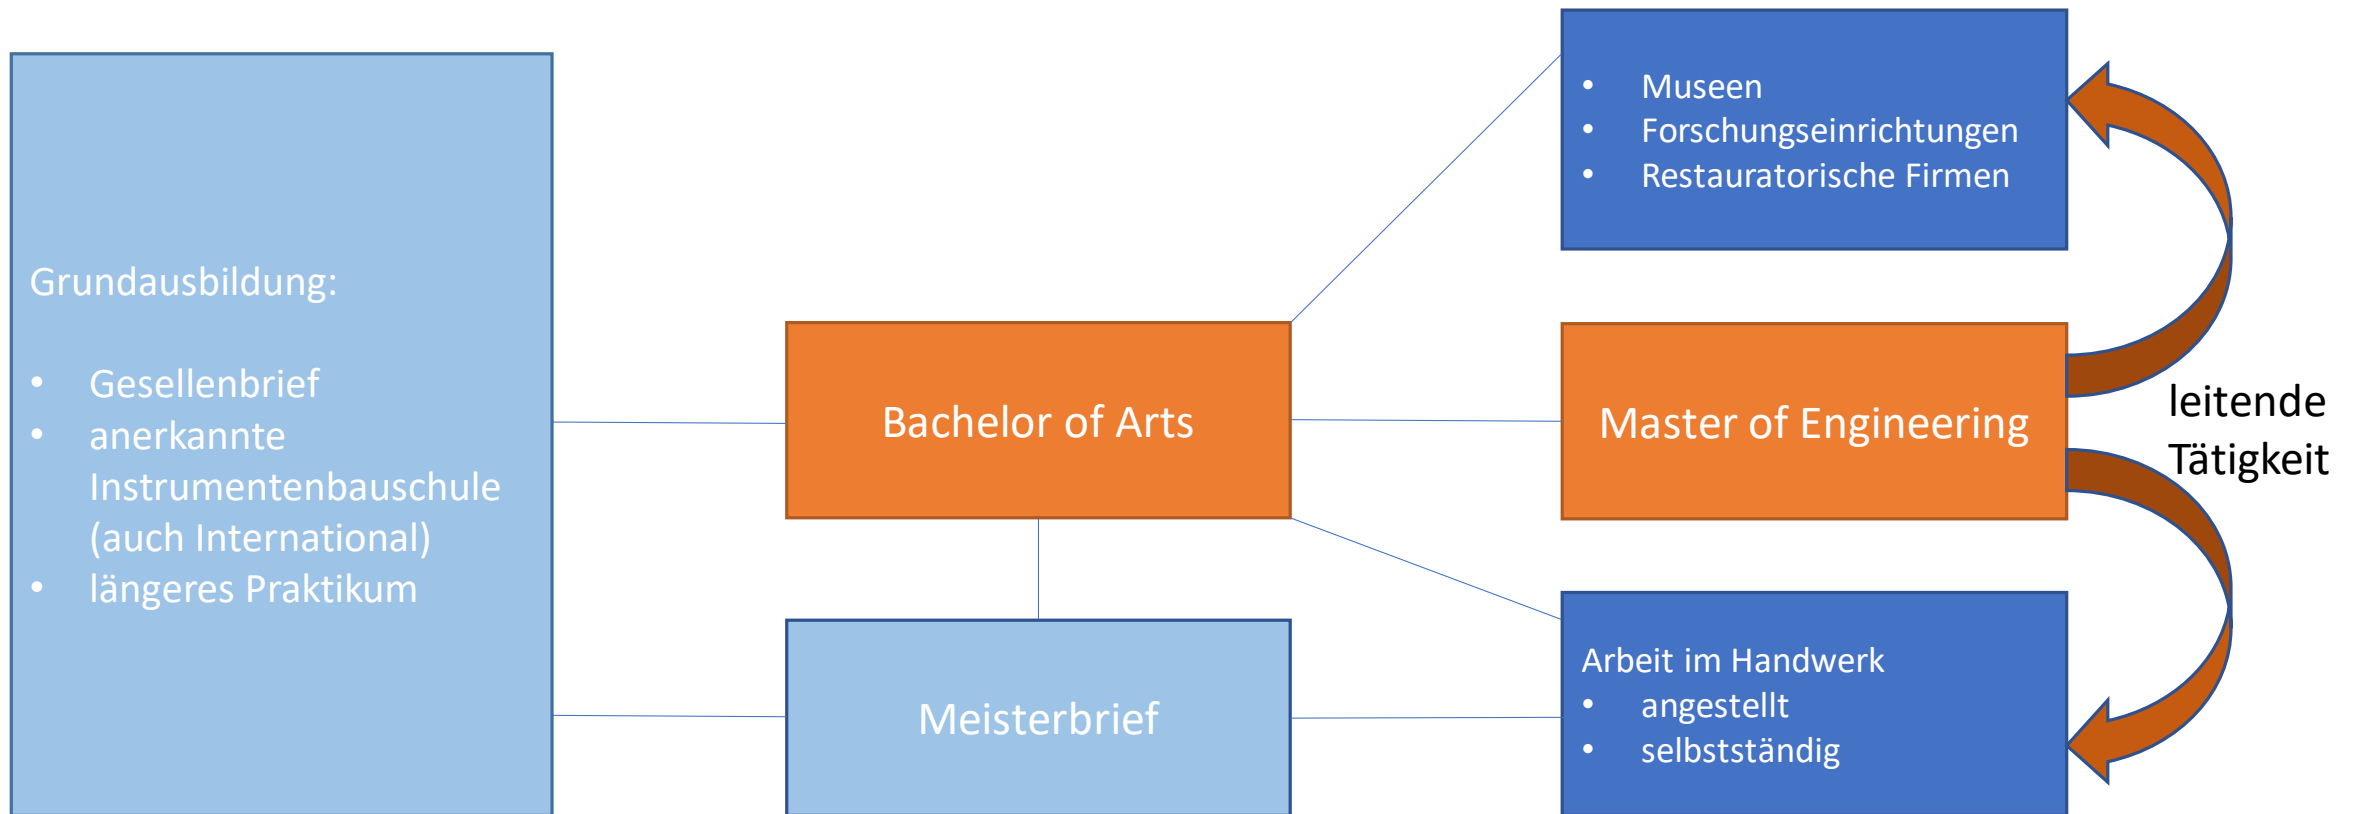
Grundausbildung:

- Gesellenbrief
- anerkannte Instrumentenbauschule (auch International)
- längeres Praktikum

Bachelor of Arts

Meisterbrief

- Museen
- Forschungseinrichtungen
- Restauratorische Firmen

Master of Engineering

leitende Tätigkeit

Arbeit im Handwerk
- angestellt
- selbstständig